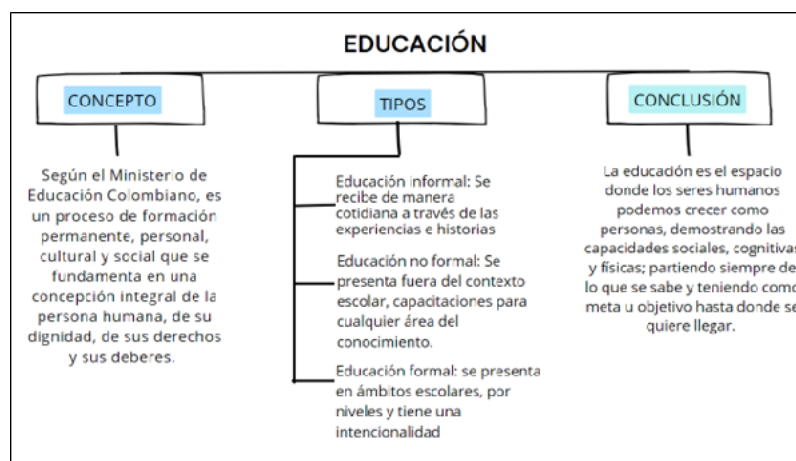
EDUCACIÓN

CONCEPTO

Según el Ministerio de Educación Colombiano, es un proceso de formación permanente, personal, cultural y social que se fundamenta en una concepción integral de la persona humana, de su dignidad, de sus derechos y sus deberes.

TIPOS

Educación informal: Se recibe de manera cotidiana a través de las experiencias e historias

Educación no formal: Se presenta fuera del contexto escolar, capacitaciones para cualquier área del conocimiento.

Educación formal: se presenta en ámbitos escolares, por niveles y tiene una intencionalidad

CONCLUSIÓN

La educación es el espacio donde los seres humanos podemos crecer como personas, demostrando las capacidades sociales, cognitivas y físicas; partiendo siempre de lo que se sabe y teniendo como meta u objetivo hasta donde se quiere llegar.